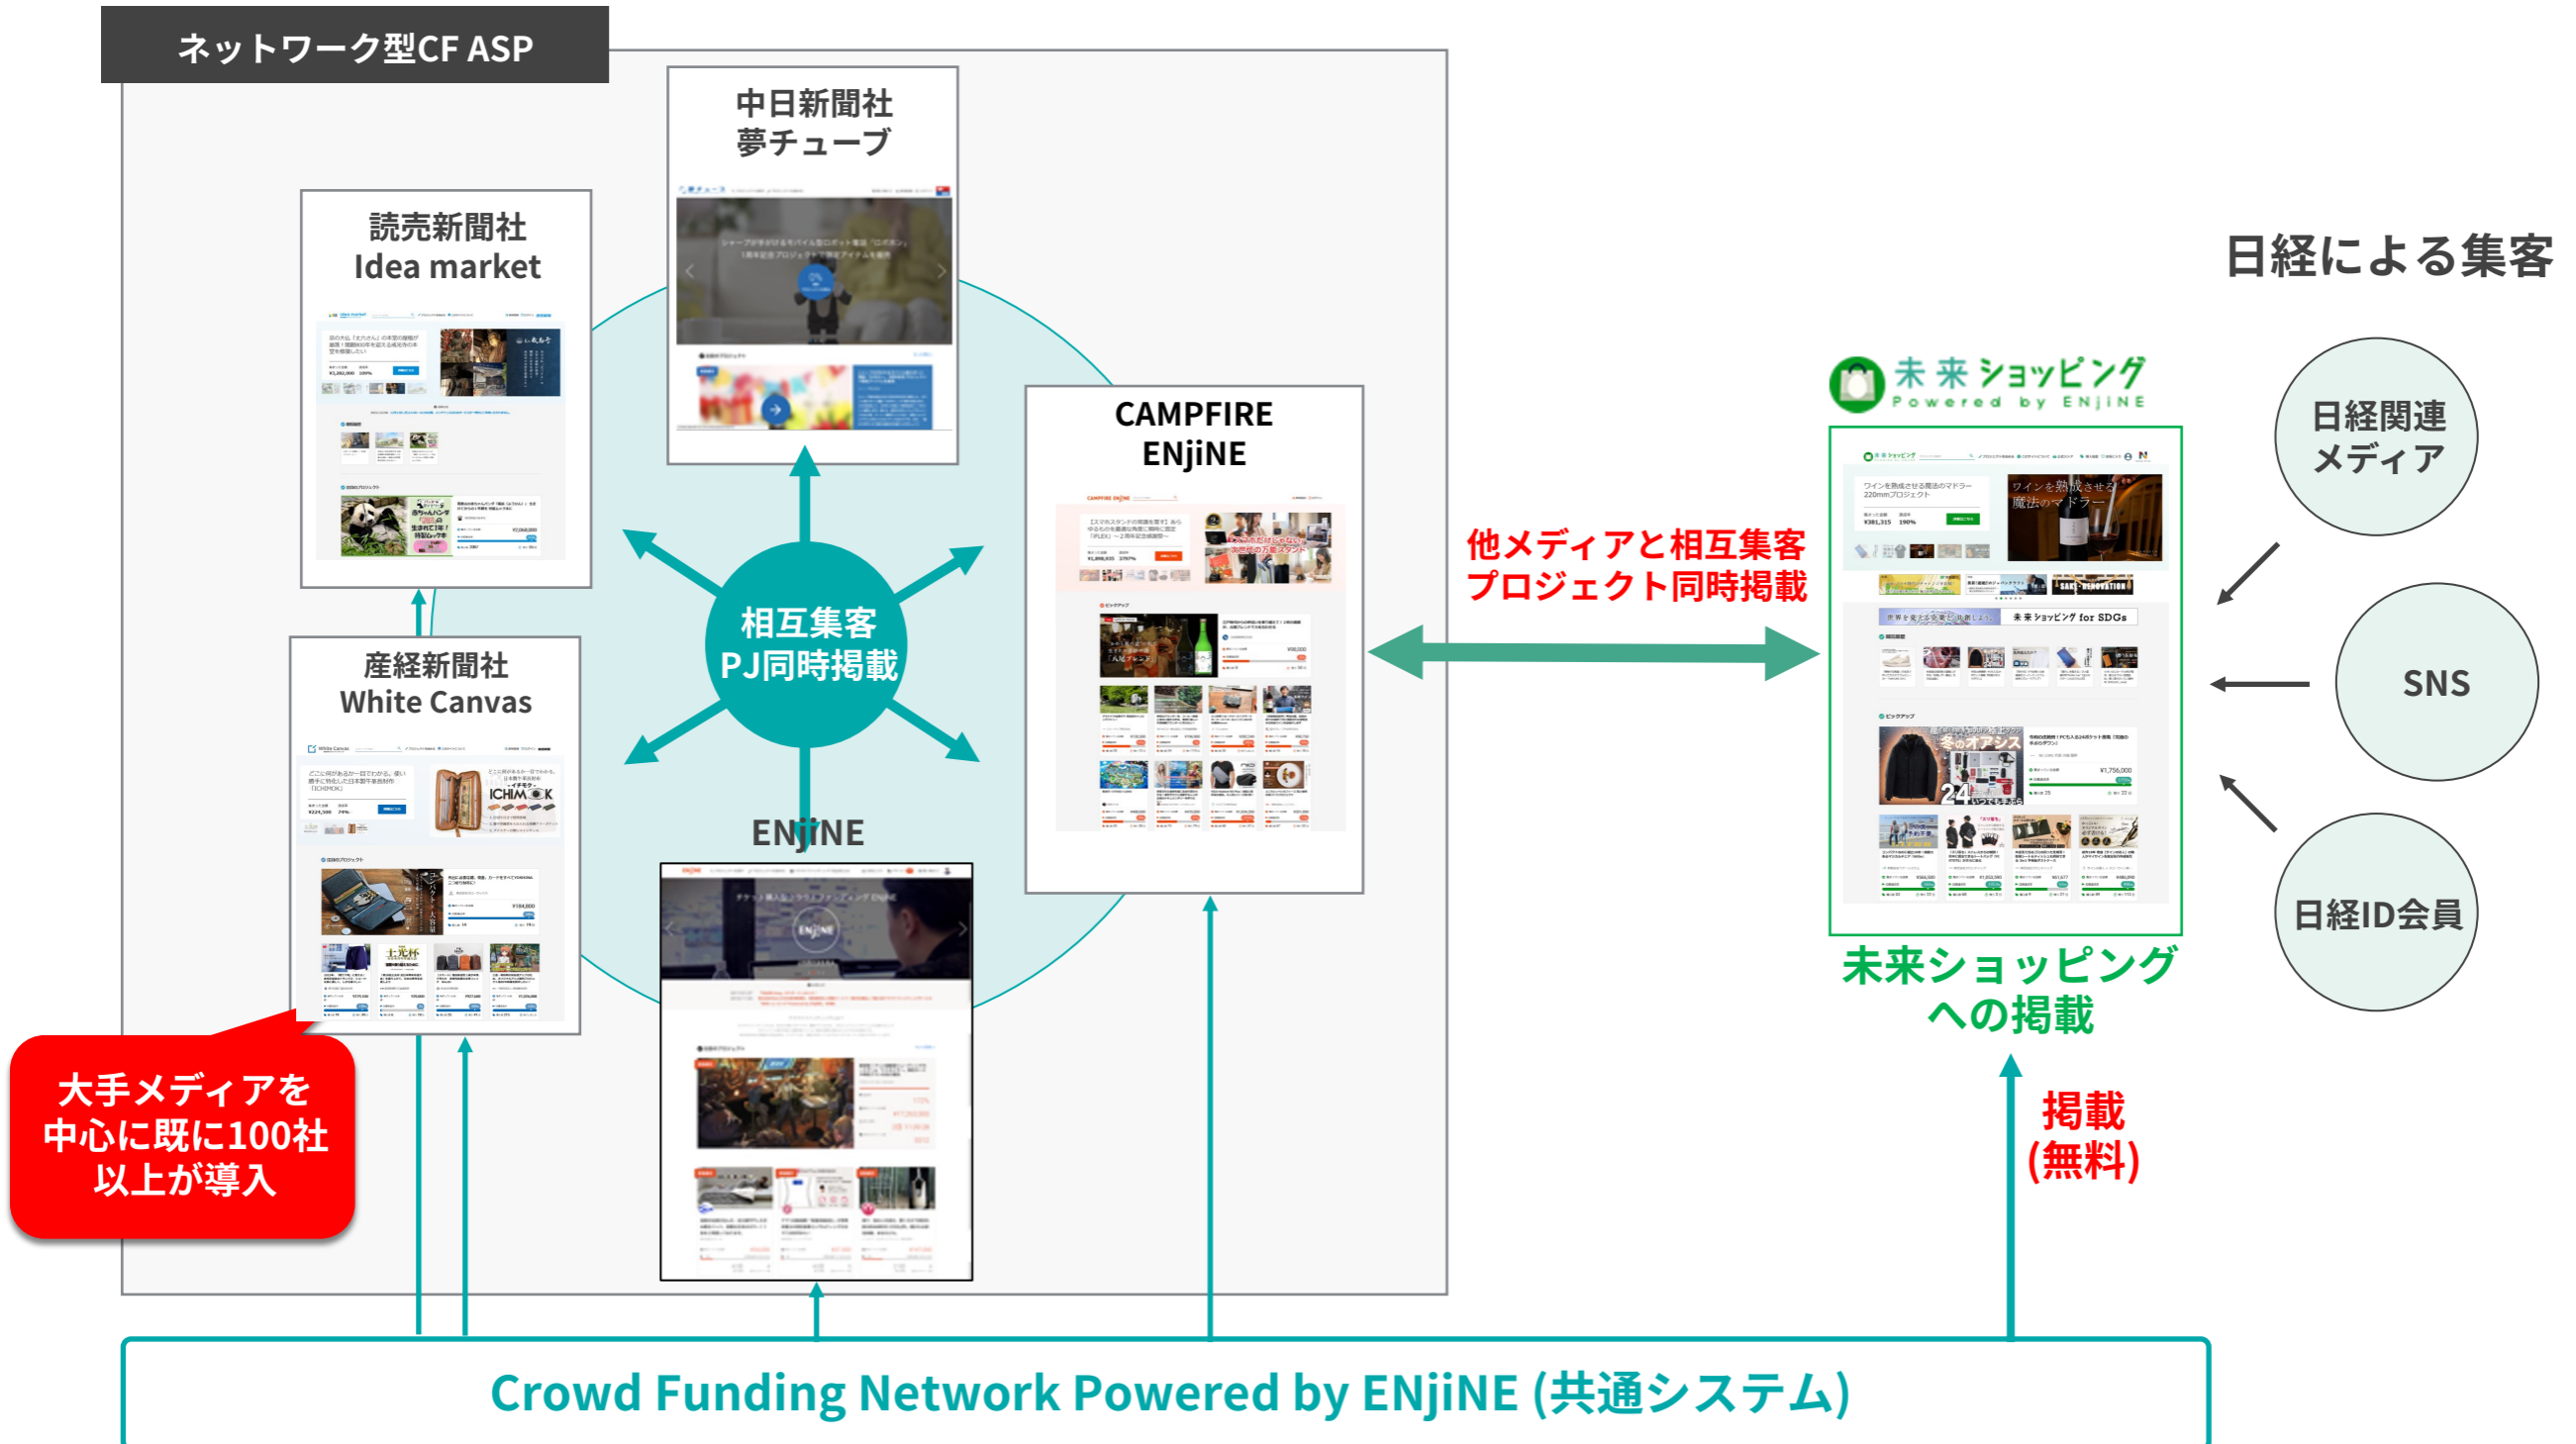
ネットワーク型CF ASP

中日新聞社
夢チューブ

読売新聞社
Idea market

CAMPFIRE
ENjiNE

相互集客
PJ同時掲載

産経新聞社
White Canvas

ENjiNE

大手メディアを中心に既に100社以上が導入

他メディアと相互集客
プロジェクト同時掲載

未来ショッピング
Powered by ENjiNE

未来ショッピングへの掲載

掲載
(無料)

日経による集客

日経関連メディア

SNS

日経ID会員

Crowd Funding Network Powered by ENjiNE (共通システム)